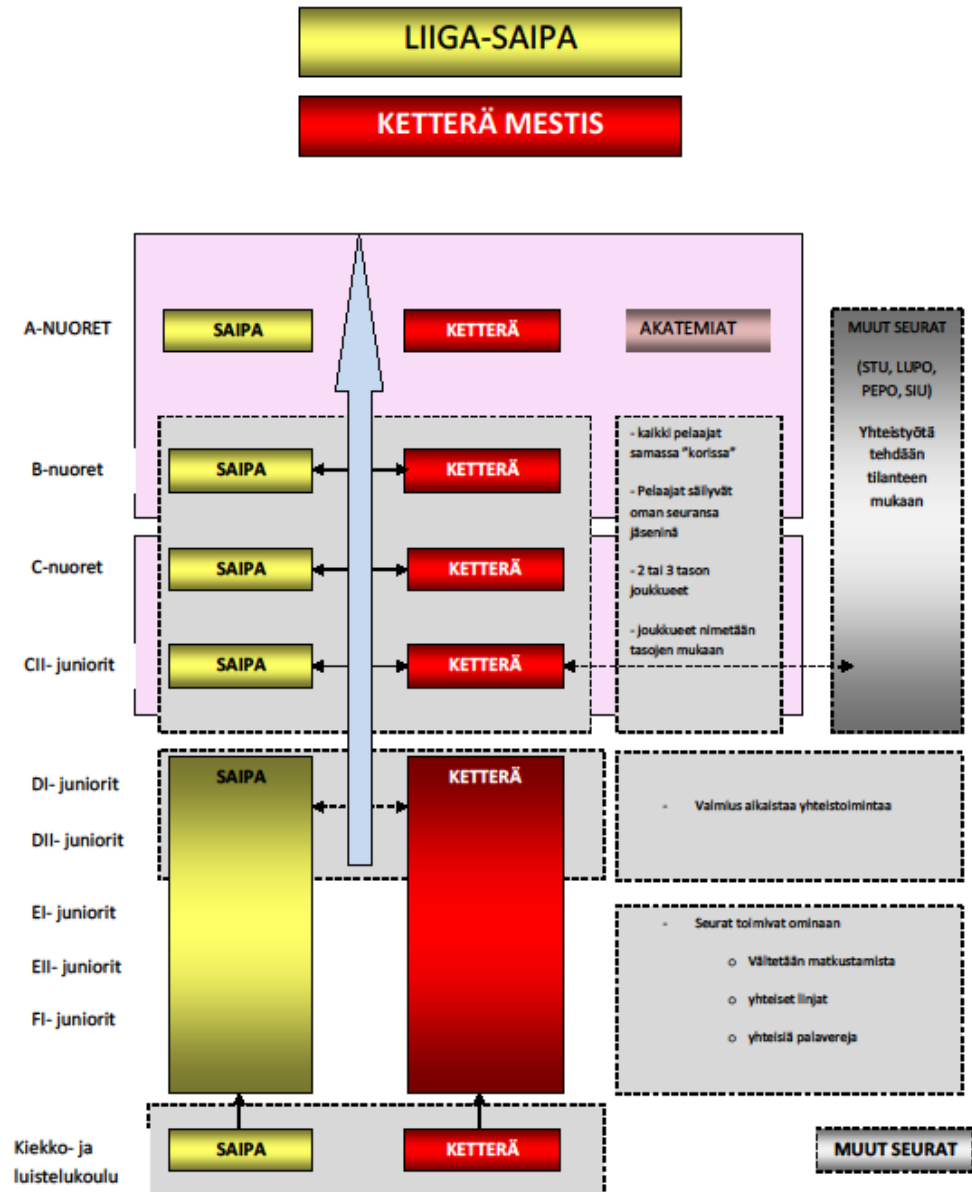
LIIGA-SAIPA

KETTERÄ MESTIS

A-NUORET
SAIPA
KETTERÄ
AKATEMIAT

MUUT SEURAT

(STU, LUPO, PEPO, SIU)

Yhteistyötä tehdään tilanteen mukaan

B-nuoret
SAIPA
KETTERÄ

- kaikki pelaajat samassa "korissa"

- Pelaajat säilyvät oman seuransa jäseninä

- 2 tai 3 tason joukkueet

- joukkueet nimetään tasojen mukaan

C-nuoret
SAIPA
KETTERÄ

CII- juniorit
SAIPA
KETTERÄ

DI- juniorit
SAIPA
KETTERÄ

- Valmius aloittaa yhteistoimintaa

DII- juniorit

EI- juniorit

EII- juniorit

FI- juniorit

- Seurat toimivat ominaan

o Vältetään matkustamista

o yhteiset linjat

o yhteisiä palavereja

Kiekko- ja luistelukoulu
SAIPA
KETTERÄ

MUUT SEURAT